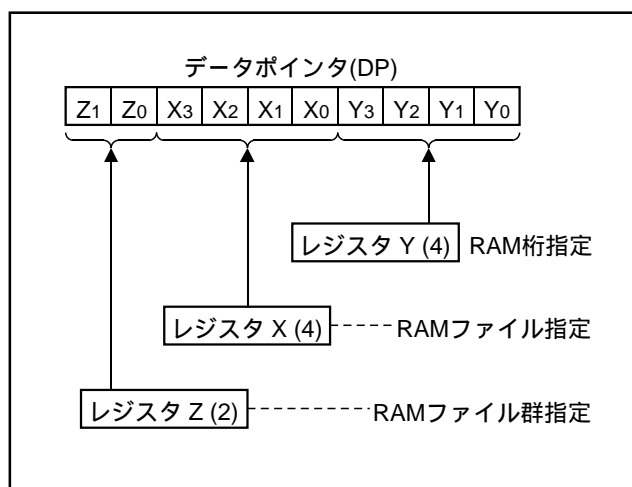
データポインタ(DP)

| $Z_1$ | $Z_0$ | $X_3$ | $X_2$ | $X_1$ | $X_0$ | $Y_3$ | $Y_2$ | $Y_1$ | $Y_0$ |
|---|---|---|---|---|---|---|---|---|---|

レジスタ Y (4) RAM桁指定

レジスタ X (4) RAMファイル指定

レジスタ Z (2) RAMファイル群指定